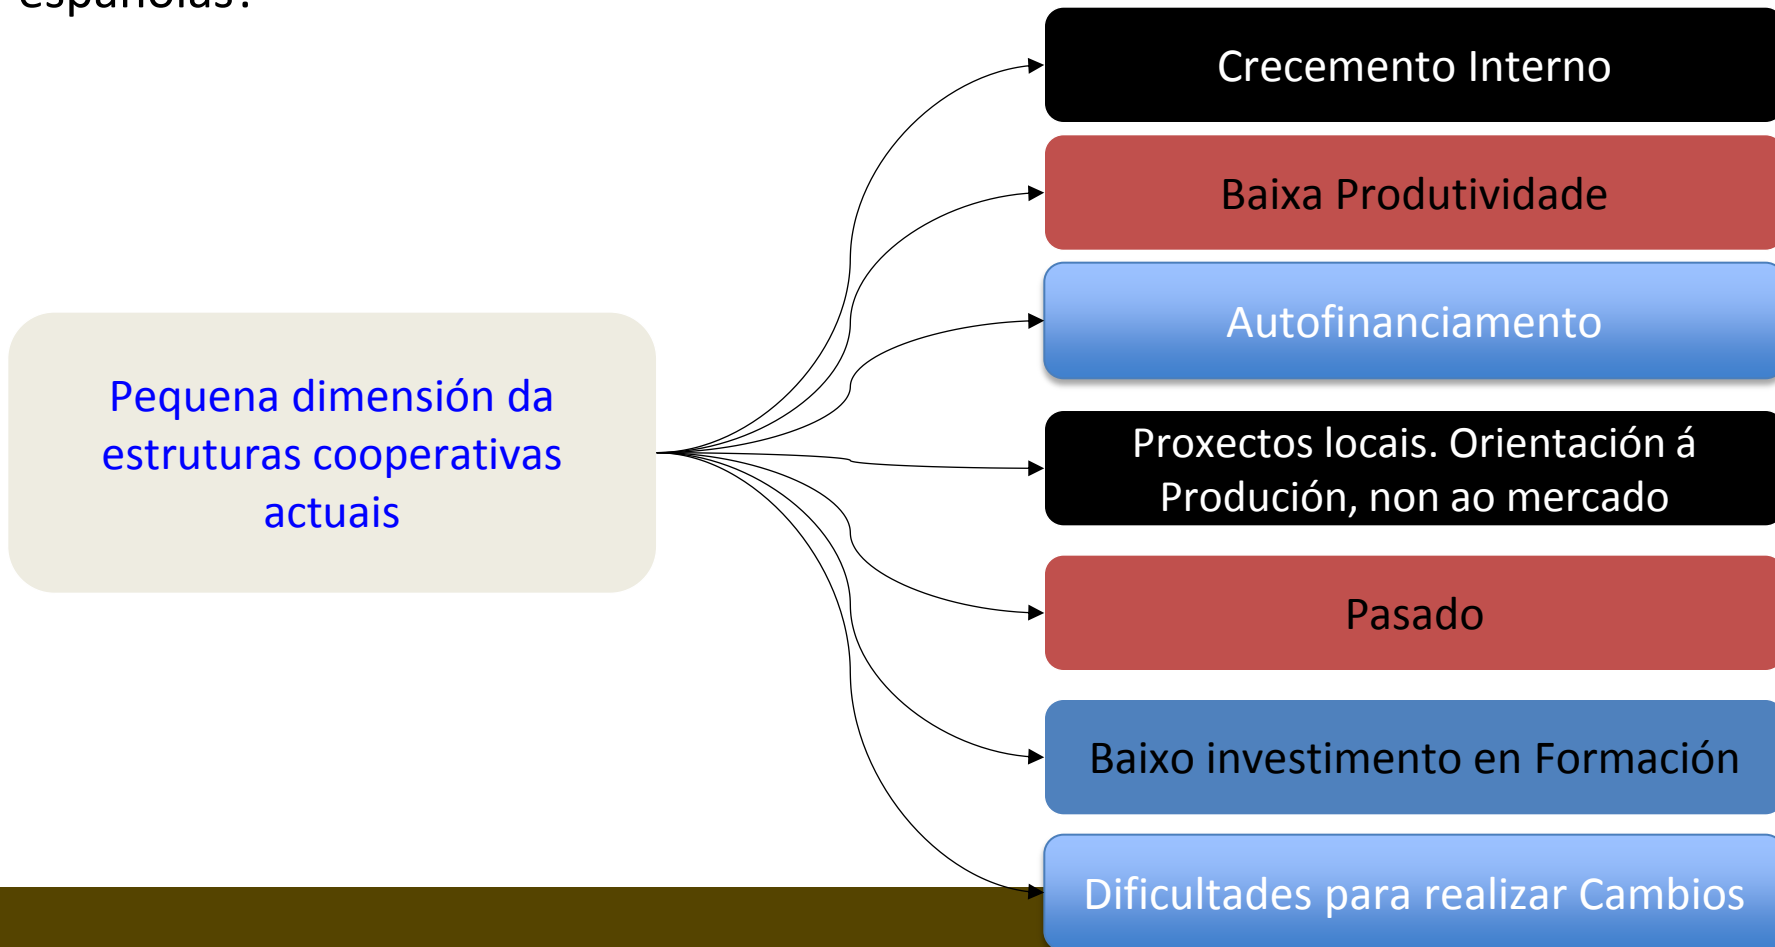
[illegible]españolas?

Pequena dimensión da estruturas cooperativas actuais

Crecemento Interno

Baixa Produtividade

Autofinanciamento

Proxectos locais. Orientación á Produción, non ao mercado

Pasado

Baixo investimento en Formación

Dificultades para realizar Cambios